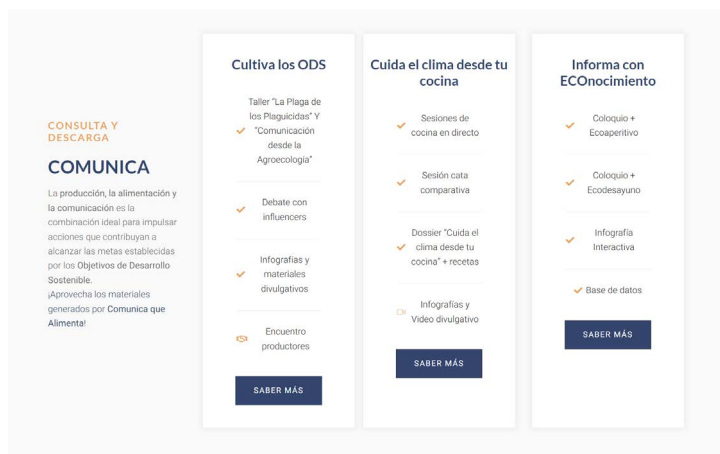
CONSULTA Y DESCARGA

COMUNICA

La producción, la alimentación y la comunicación es la combinación ideal para impulsar acciones que contribuyan a alcanzar las metas establecidas por los Objetivos de Desarrollo Sostenible.
¡Aprovecha los materiales generados por Comunica que Alimenta!

Cultiva los ODS

Taller "La Plaga de los Plaguicidas" Y "Comunicación desde la Agroecología"

Debate con influencers

Infografías y materiales divulgativos

Encuentro productores

SABER MÁS

Cuida el clima desde tu cocina

Sesiones de cocina en directo

Sesión cata comparativa

Dossier "Cuida el clima desde tu cocina" + recetas

Infografías y Video divulgativo

SABER MÁS

Informa con ECOnocimiento

Coloquio + Ecoaperitivo

Coloquio + Ecodesayuno

Infografía Interactiva

Base de datos

SABER MÁS